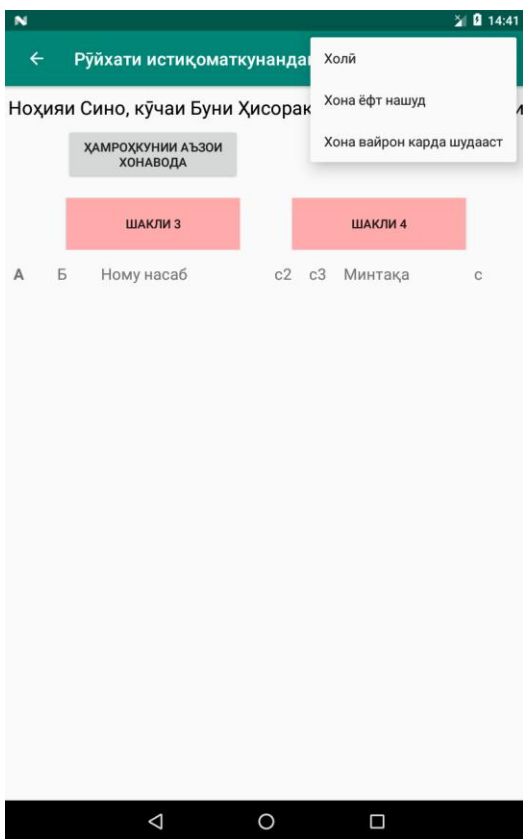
14:41

Рӯйхати истиқоматкунанда

Холӣ

Хона ёфт нашуд

Хона вайрон карда шудааст

Ноҳияи Сино, кӯчаи Буни Ҳисорак

ҲАМРОҲКУНИИ АЪЗОИ ХОНАВОДА

ШАКЛИ 3

ШАКЛИ 4

| А | Б | Ному насаб | с2 | с3 | Минтақа | с |
|---|---|---|---|---|---|---|